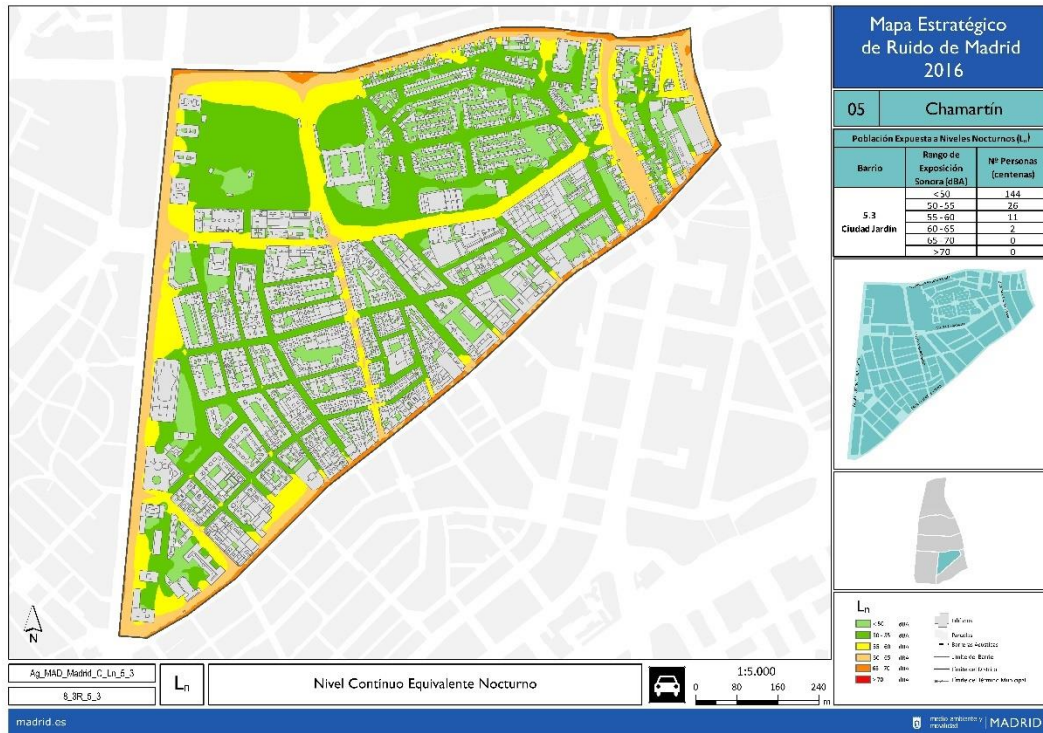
Mapa Estratégico de Ruido de Madrid 2016

05 | Chamartín

Población Expuesta a Niveles Nocturnos ($L_n$)

| Barrio | Rango de Exposición Sonora (dBA) | Nº Personas (centenas) |
|---|---|---|
| 5.3 Ciudad Jardín | <50 | 144 |
| | 50 - 55 | 26 |
| | 55 - 60 | 11 |
| | 60 - 65 | 2 |
| | 65 - 70 | 0 |
| | >70 | 0 |

$L_n$

< 50 dBA
50 - 55 dBA
55 - 60 dBA
60 - 65 dBA
65 - 70 dBA
> 70 dBA

Edificios
Parcelas
Barreras Acústicas
Límite de Barrio
Límite de Distrito
Límite de Término Municipal

N

Ag_MAD_Madrid_C_Ln_5_3

8_3R_5_3

$L_n$

Nivel Continuo Equivalente Nocturno

1:5.000

0 80 160 240 m

madrid.es

medio ambiente y movilidad | MADRID